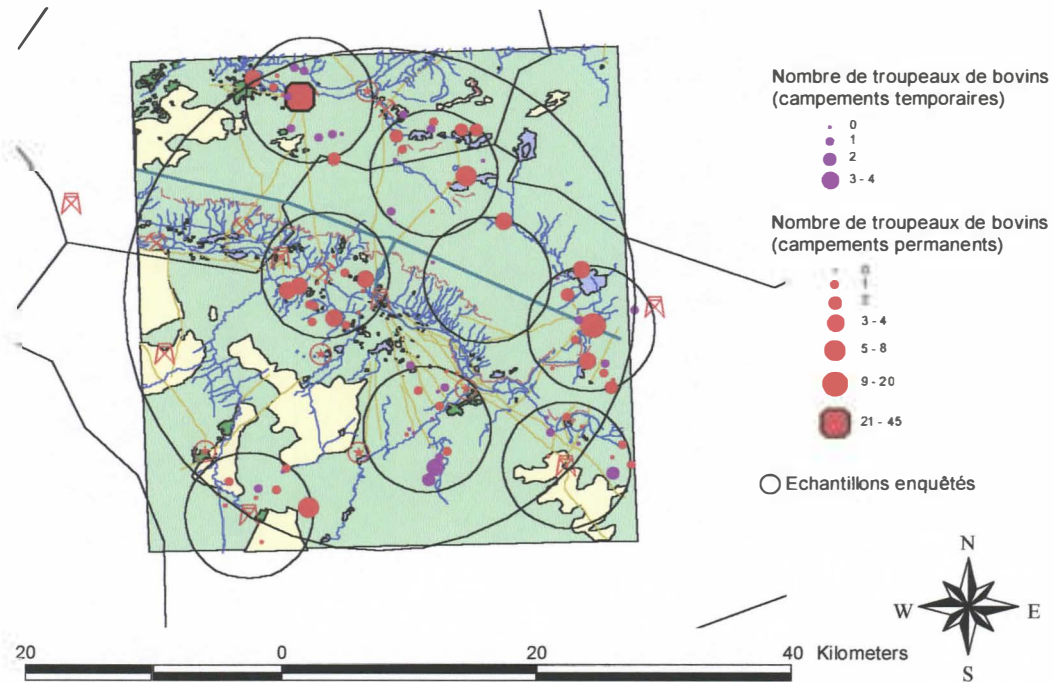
Nombre de troupeaux de bovins (campements temporaires)

0
1
2
3 - 4

Nombre de troupeaux de bovins (campements permanents)

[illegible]
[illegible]
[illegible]
3 - 4
5 - 8
9 - 20
21 - 45

Echantillons enquêtés

N
W
E
S

20
0
20
40 Kilometers